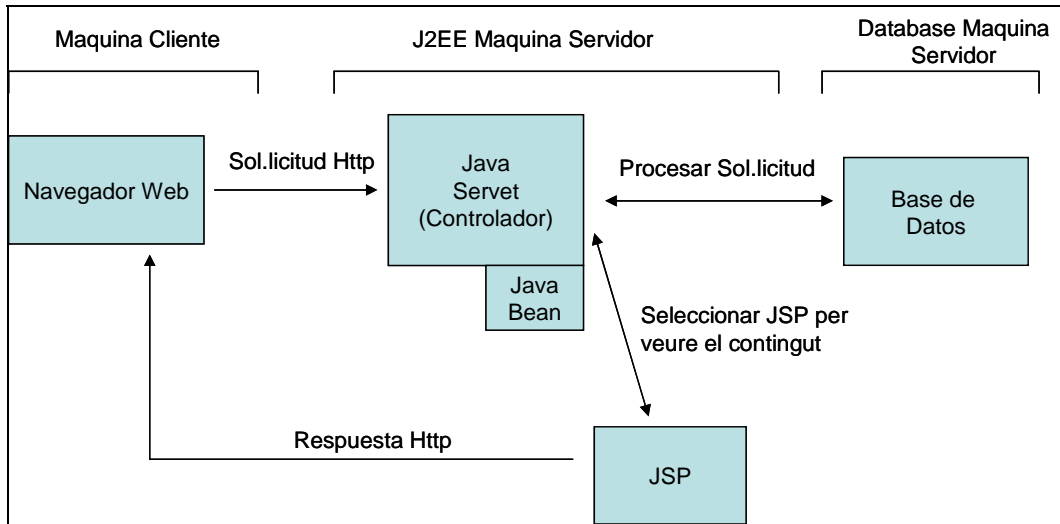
Maquina Cliente

J2EE Maquina Servidor

Database Maquina Servidor

Navegador Web

Sol.licitud Http

Java Servet (Controlador)

Java Bean

Procesar Sol.licitud

Base de Datos

Seleccionar JSP per veure el contingut

Respuesta Http

JSP